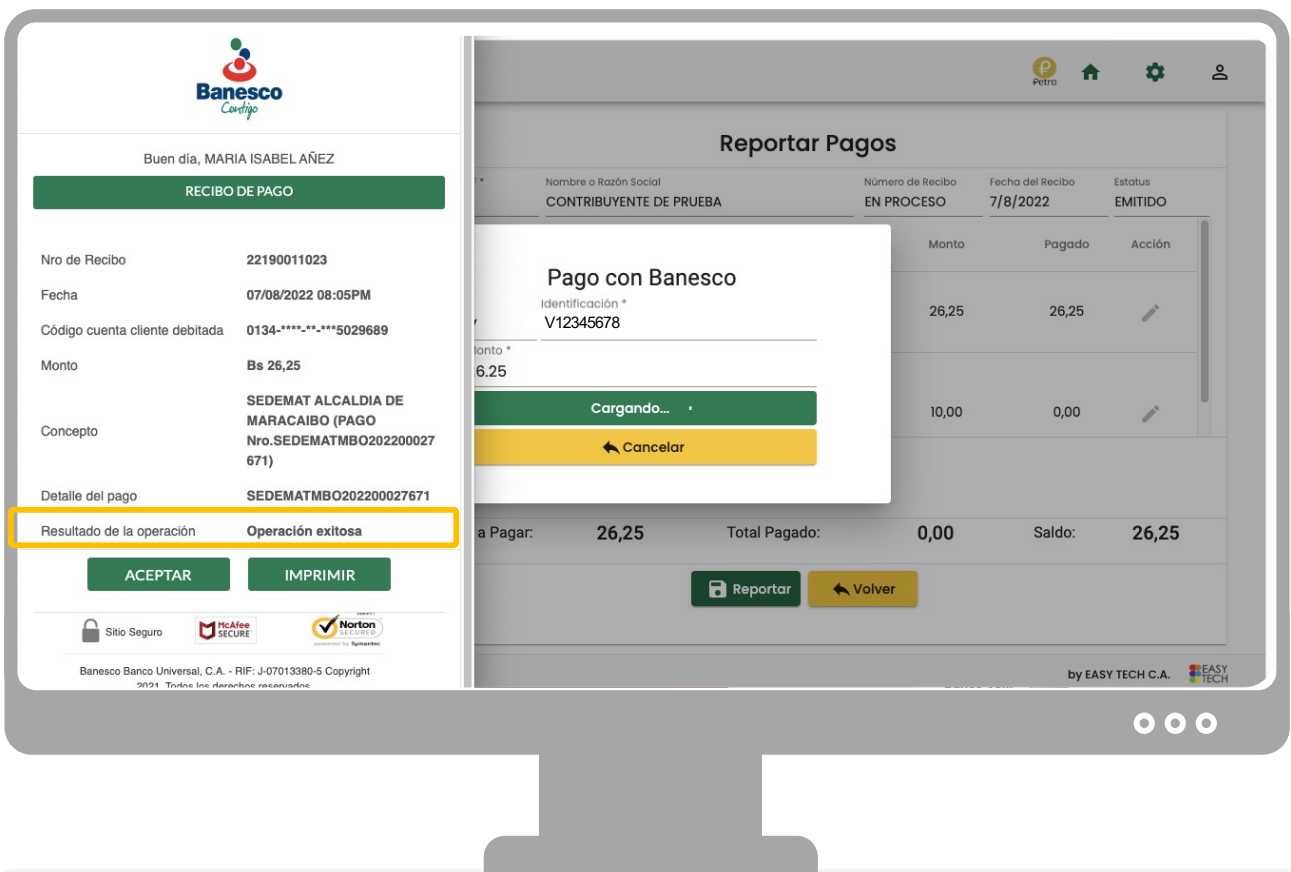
Banesco
Contigo

Buen día, MARIA ISABEL AÑEZ

RECIBO DE PAGO

| | |
|---|---|
| Nro de Recibo | 22190011023 |
| Fecha | 07/08/2022 08:05PM |
| Código cuenta cliente debitada | 0134-****-**-***5029689 |
| Monto | Bs 26,25 |
| Concepto | SEDEMAT ALCALDIA DE MARACAIBO (PAGO Nro.SEDEMATMBO202200027671) |
| Detalle del pago | SEDEMATMBO202200027671 |
| Resultado de la operación | Operación exitosa |

ACEPTAR IMPRIMIR

Sitio Seguro McAfee SECURE Norton SECURED powered by Symantec

Banesco Banco Universal, C.A. - RIF: J-07013380-5 Copyright 2021. Todos los derechos reservados

Petro

Reportar Pagos

Nombre o Razón Social
CONTRIBUYENTE DE PRUEBA
Número de Recibo
EN PROCESO
Fecha del Recibo
7/8/2022
Estatus
EMITIDO

Monto Pagado Acción
26,25 26,25
10,00 0,00

Pago con Banesco
Identificación *
V12345678
Monto *
26.25
Cargando...
Cancelar

a Pagar: 26,25 Total Pagado: 0,00 Saldo: 26,25

Reportar Volver

by EASY TECH C.A. EASY TECH